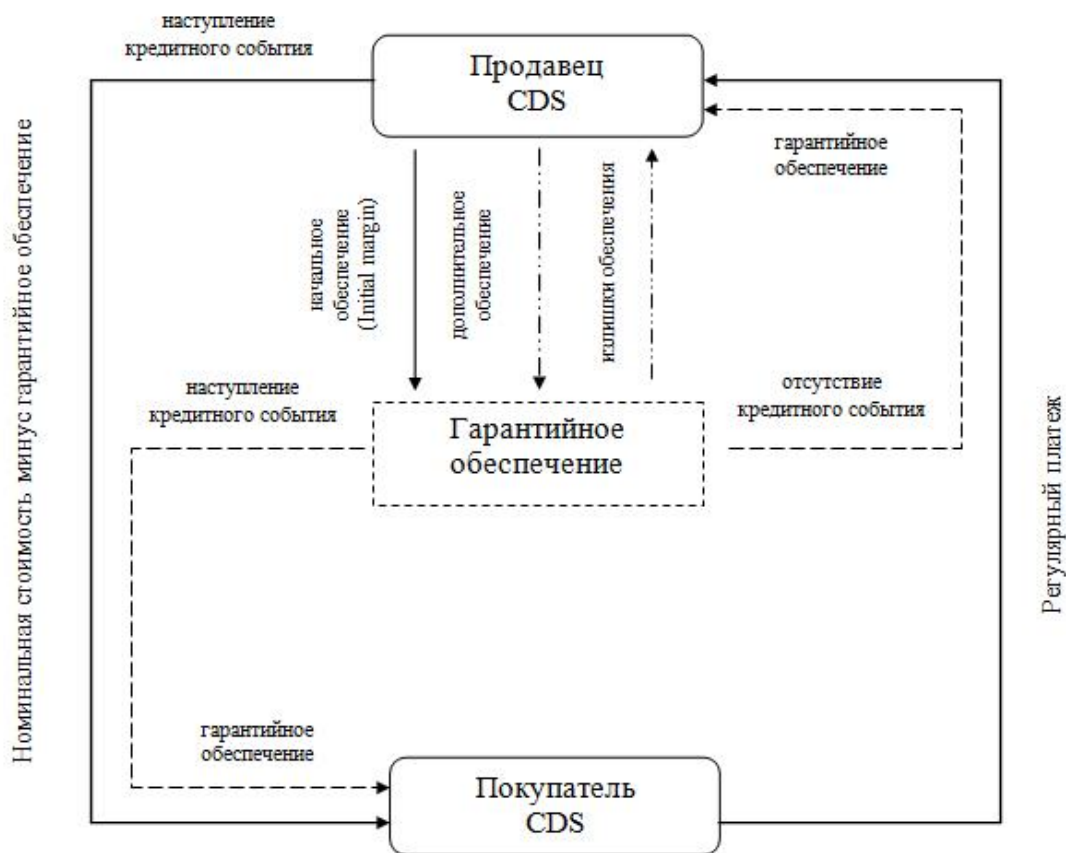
наступление кредитного события

Продавец CDS

гарантийное обеспечение

Номинальная стоимость минус гарантийное обеспечение

начальное обеспечение (Initial margin)

дополнительное обеспечение

излишки обеспечения

наступление кредитного события

Гарантийное обеспечение

отсутствие кредитного события

Регулярный платеж

гарантийное обеспечение

Покупатель CDS